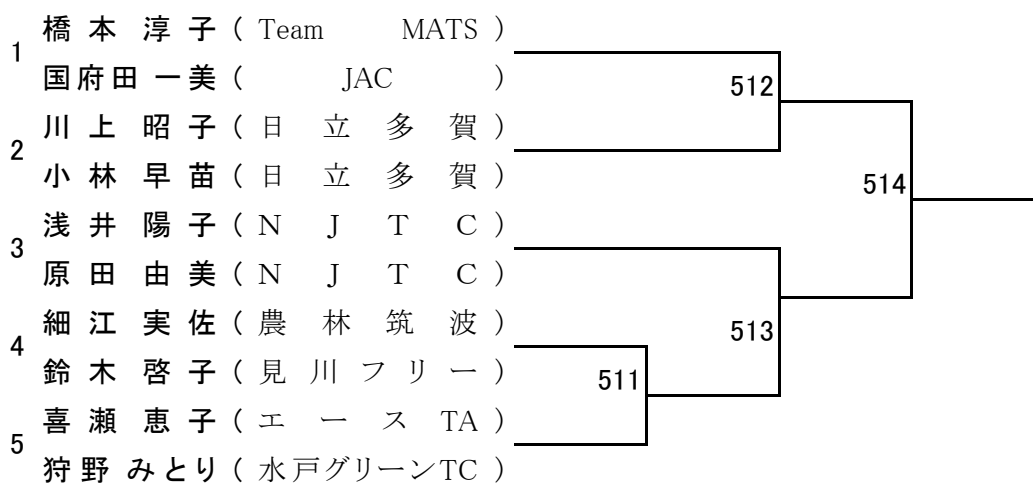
1 橋本淳子（Team MATS）
国府田一美（JAC）
2 川上昭子（日立多賀）
小林早苗（日立多賀）
3 浅井陽子（NJTC）
原田由美（NJTC）
4 細江実佐（農林筑波）
鈴木啓子（見川フリー）
5 喜瀬恵子（エースTA）
狩野みとり（水戸グリーンTC）

512
514
513
511